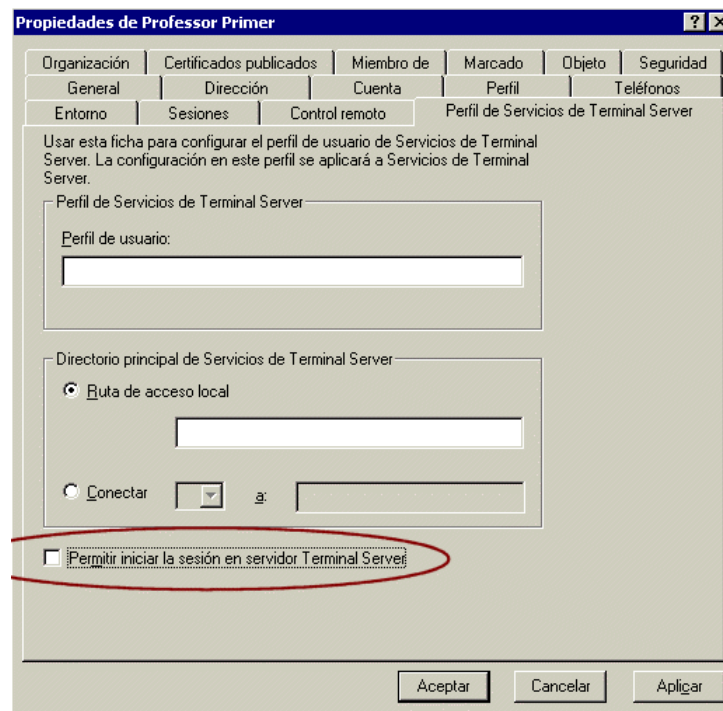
Propiedades de Professor Primer

? X

Organización | Certificados publicados | Miembro de | Marcado | Objeto | Seguridad
General | Dirección | Cuenta | Perfil | Teléfonos
Entorno | Sesiones | Control remoto | Perfil de Servicios de Terminal Server

Usar esta ficha para configurar el perfil de usuario de Servicios de Terminal Server. La configuración en este perfil se aplicará a Servicios de Terminal Server.

Perfil de Servicios de Terminal Server

Perfil de usuario:

Directorio principal de Servicios de Terminal Server

Ruta de acceso local

Conectar a:

Permitir iniciar la sesión en servidor Terminal Server

Aceptar | Cancelar | Aplicar